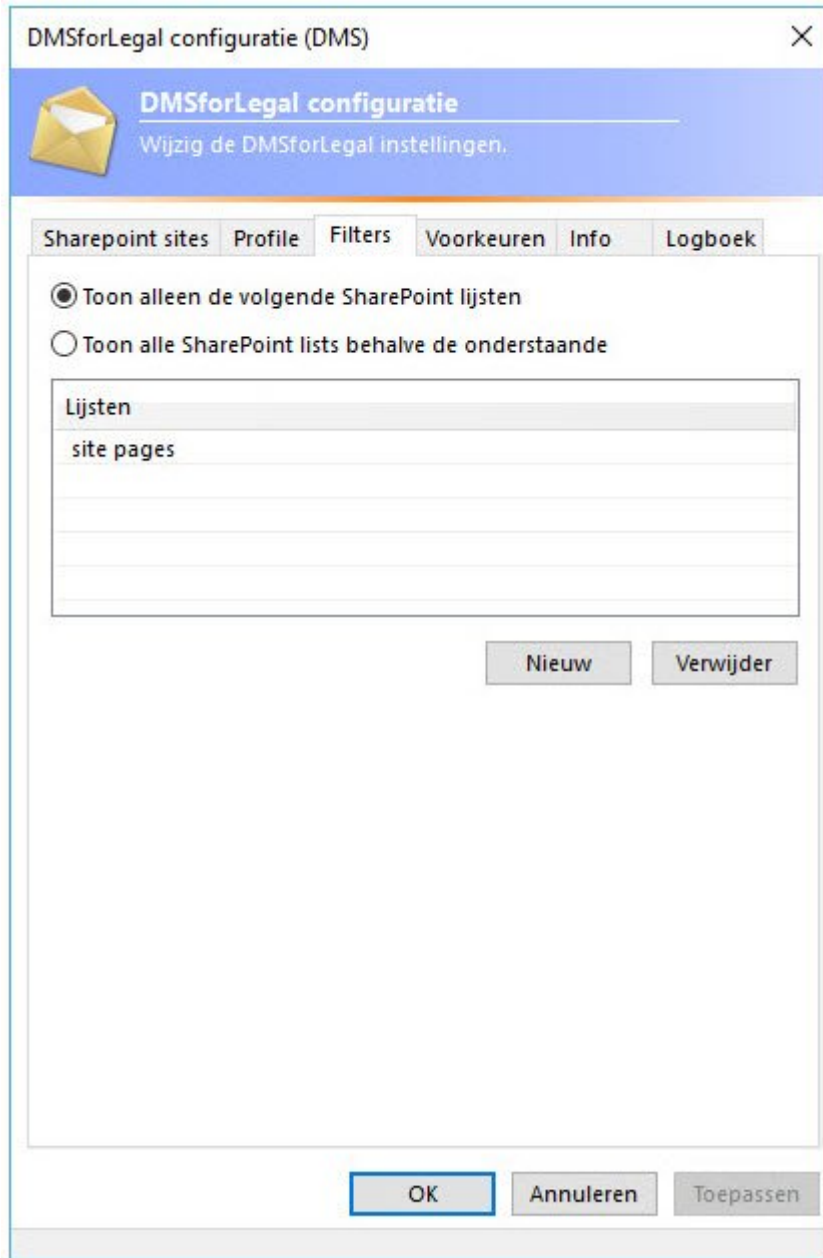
DMSforLegal configuratie (DMS)

×

DMSforLegal configuratie

Wijzig de DMSforLegal instellingen.

Sharepoint sites | Profile | Filters | Voorkeuren | Info | Logboek

Toon alleen de volgende SharePoint lijsten

Toon alle SharePoint lists behalve de onderstaande

| Lijsten |
|---|
| site pages |

Nieuw

Verwijder

OK

Annuleren

Toepassen